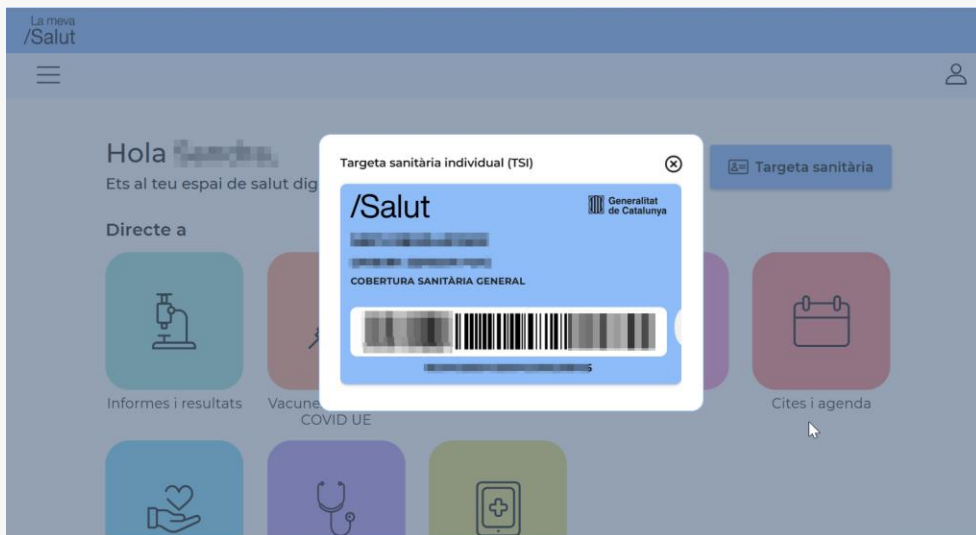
La meva
/Salut

Hola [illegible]
Ets al teu espai de salut dig

Targeta sanitària

Directe a

Targeta sanitària individual (TSI)

/Salut

Generalitat de Catalunya

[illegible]
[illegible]
COBERTURA SANITÀRIA GENERAL

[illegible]

Informes i resultats

Vacune
COVID UE

Cites i agenda